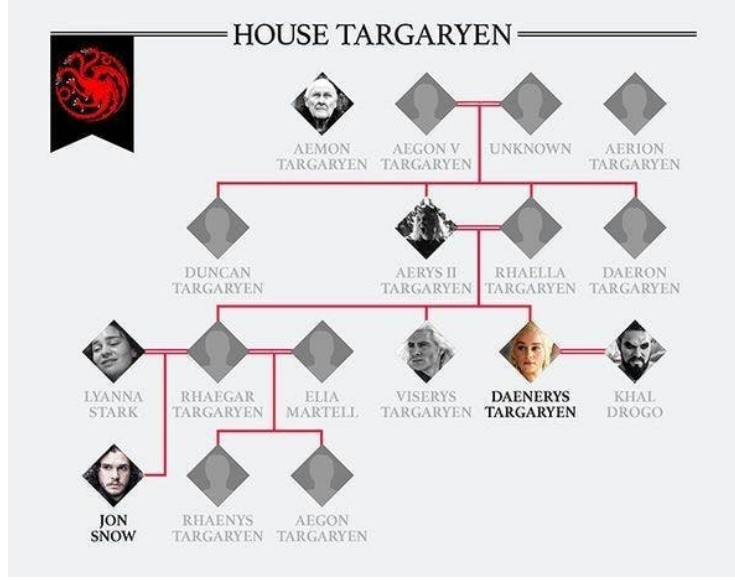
HOUSE TARGARYEN

AEMON TARGARYEN

AEGON V TARGARYEN

UNKNOWN

AERION TARGARYEN

DUNCAN TARGARYEN

AERYS II TARGARYEN

RHAELLA TARGARYEN

DAERON TARGARYEN

LYANNA STARK

RHAEGAR TARGARYEN

ELIA MARTELL

VISERYS TARGARYEN

DAENERYS TARGARYEN

KHAL DROGO

JON SNOW

RHAENYS TARGARYEN

AEGON TARGARYEN